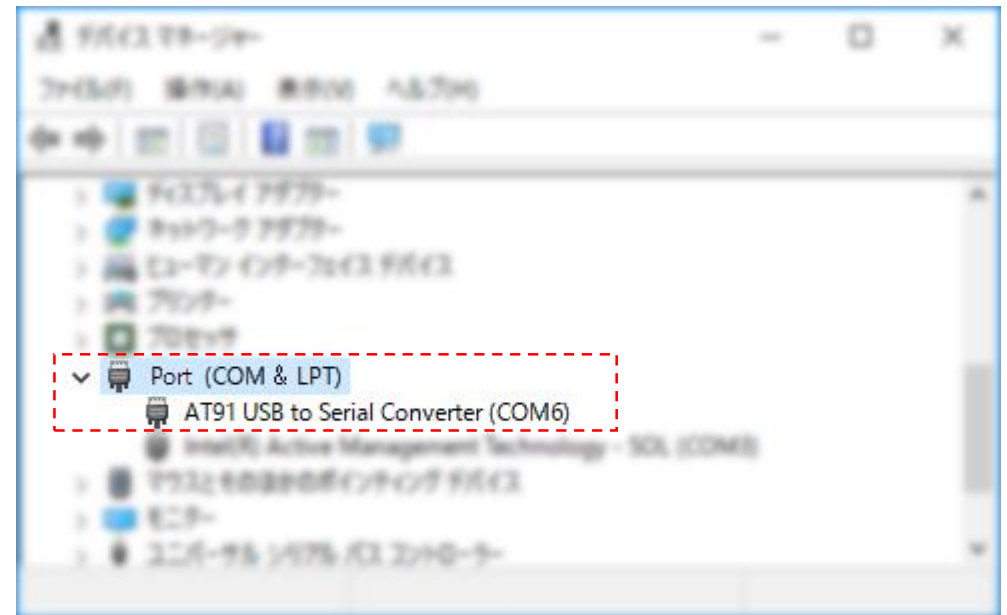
デバイス マネージャー

ファイル(F) 操作(A) 表示(V) ヘルプ(H)

ディスプレイ アダプター
ネットワーク アダプター
ヒューマン インターフェイス デバイス
プリンター
プロセッサ
Port (COM & LPT)
AT91 USB to Serial Converter (COM6)
Intel(R) Active Management Technology - SOL (COM3)
マウスとそのほかのポインティング デバイス
モニター
ユニバーサル シリアル バス コントローラー